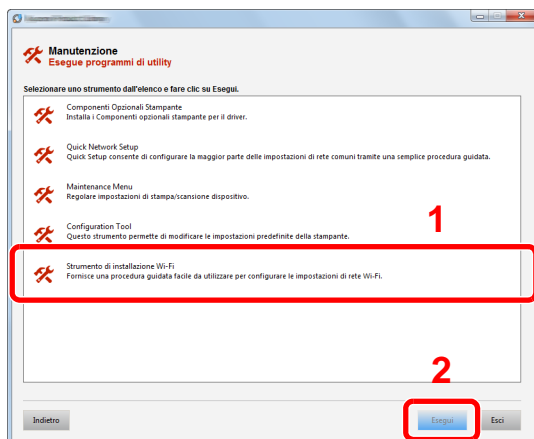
Manutenzione
Esegue programmi di utility

Selezionare uno strumento dall'elenco e fare clic su Esegui.

Componenti Opzionali Stampante
Installa i Componenti opzionali stampante per il driver.

Quick Network Setup
Quick Setup consente di configurare la maggior parte delle impostazioni di rete comuni tramite una semplice procedura guidata.

Maintenance Menu
Regolare impostazioni di stampa/scansione dispositivo.

Configuration Tool
Questo strumento permette di modificare le impostazioni predefinite della stampante.

1

Strumento di installazione Wi-Fi
Fornisce una procedura guidata facile da utilizzare per configurare le impostazioni di rete Wi-Fi.

2

Indietro

Esegui

Esci